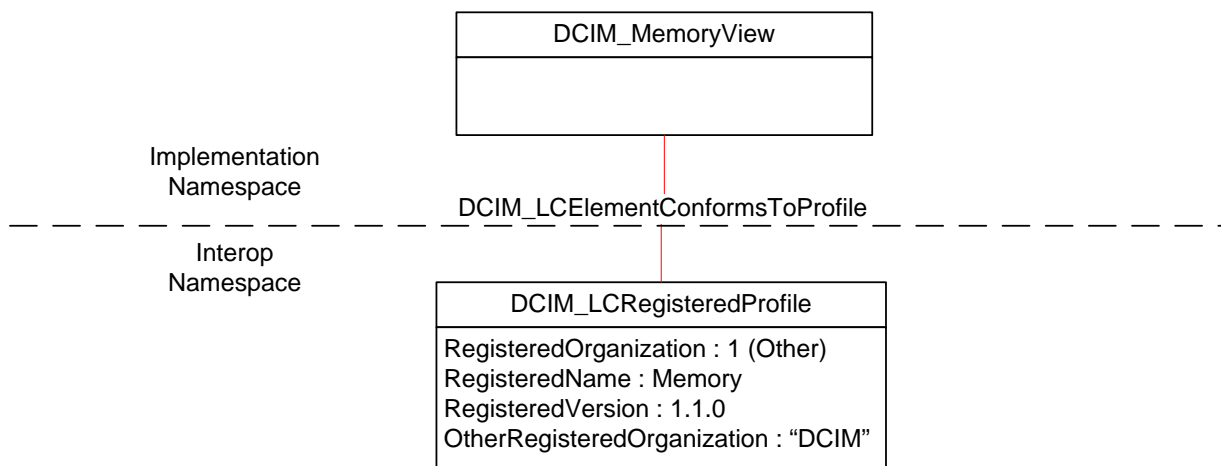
DCIM_MemoryView

Implementation Namespace

DCIM_LCElementConformsToProfile

Interop Namespace

DCIM_LCRegisteredProfile

RegisteredOrganization : 1 (Other)
RegisteredName : Memory
RegisteredVersion : 1.1.0
OtherRegisteredOrganization : “DCIM”